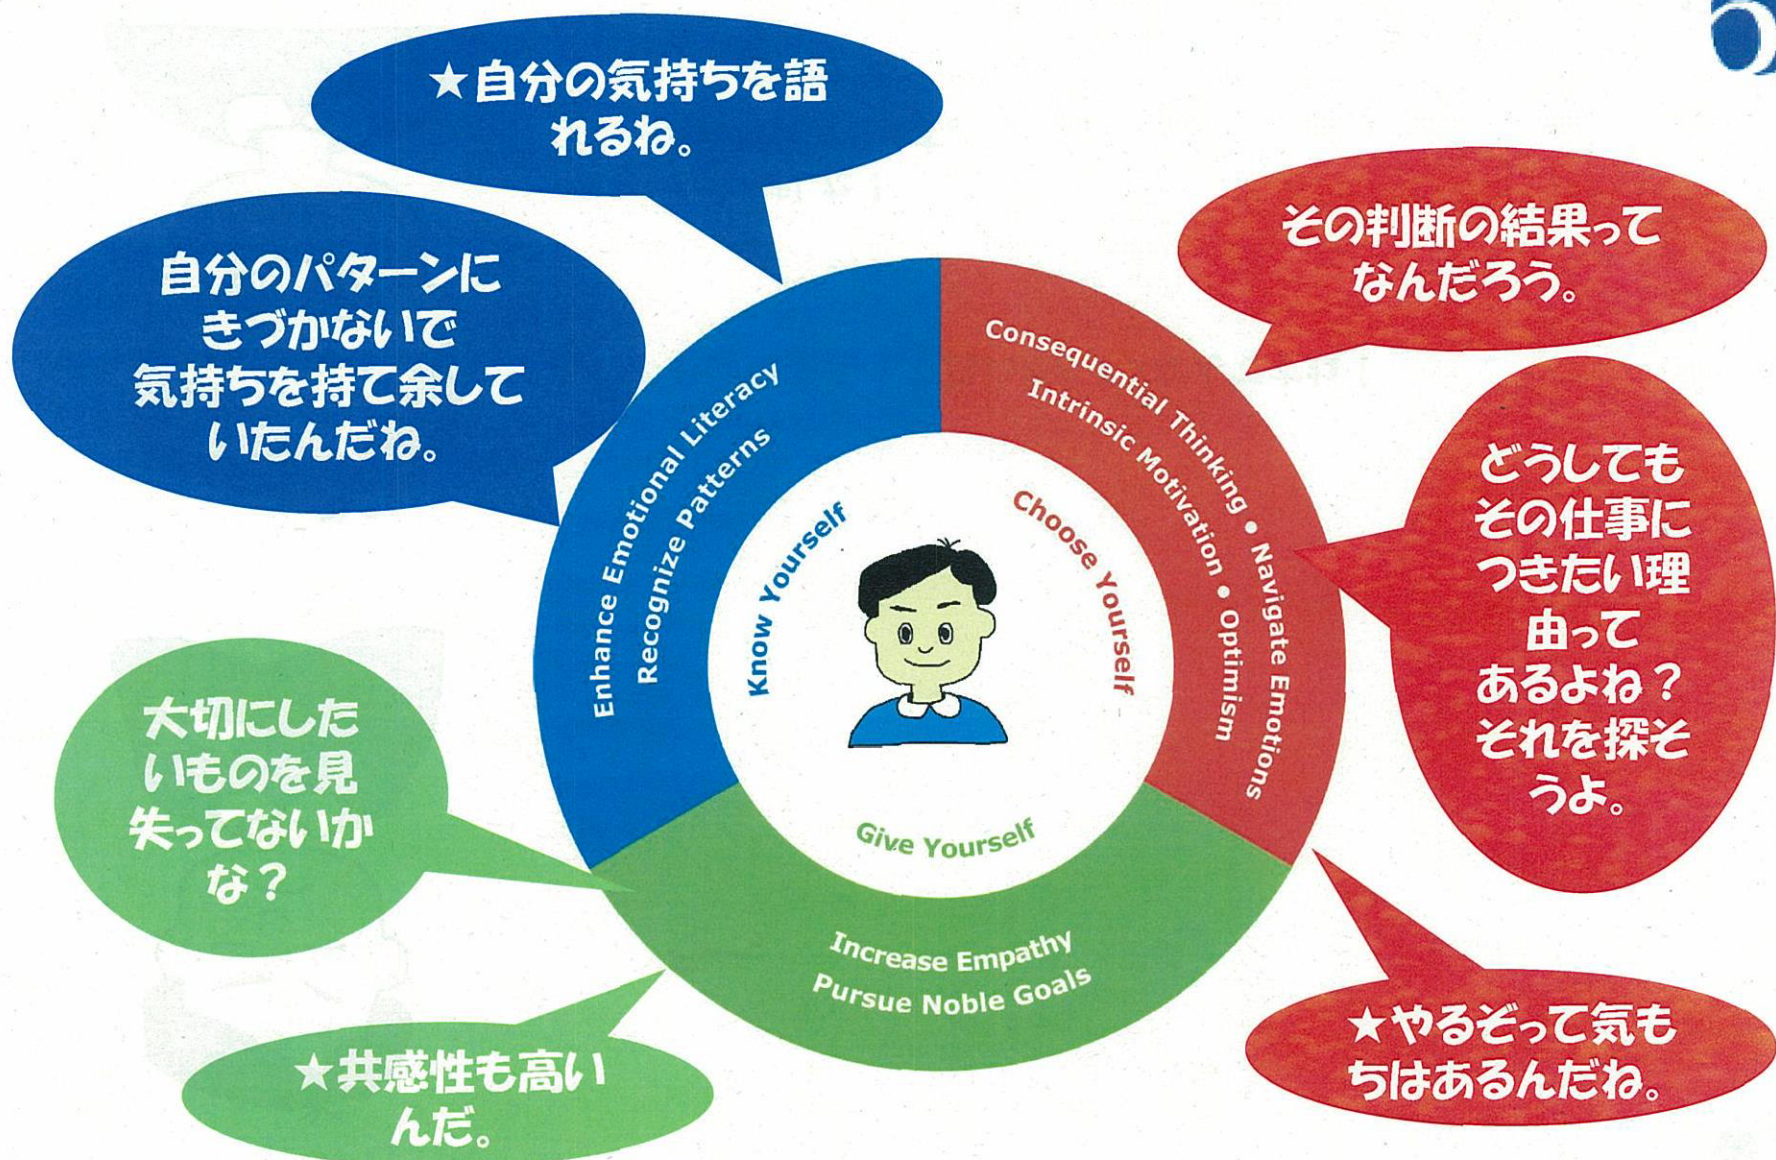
★自分の気持ちを語れるね。

自分のパターンにきづかないで気持ちを持て余していたんだね。

その判断の結果ってなんだろう。

どうしてもその仕事につきたい理由ってあるよね？それを探そうよ。

大切にしたいものを見失ってないかな？

★共感性も高いんだ。

★やるぞって気もちはあるんだね。

Enhance Emotional Literacy
Recognize Patterns

Know Yourself

Consequential Thinking • Navigate Emotions
Intrinsic Motivation • Optimism

Choose Yourself

Give Yourself

Increase Empathy
Pursue Noble Goals